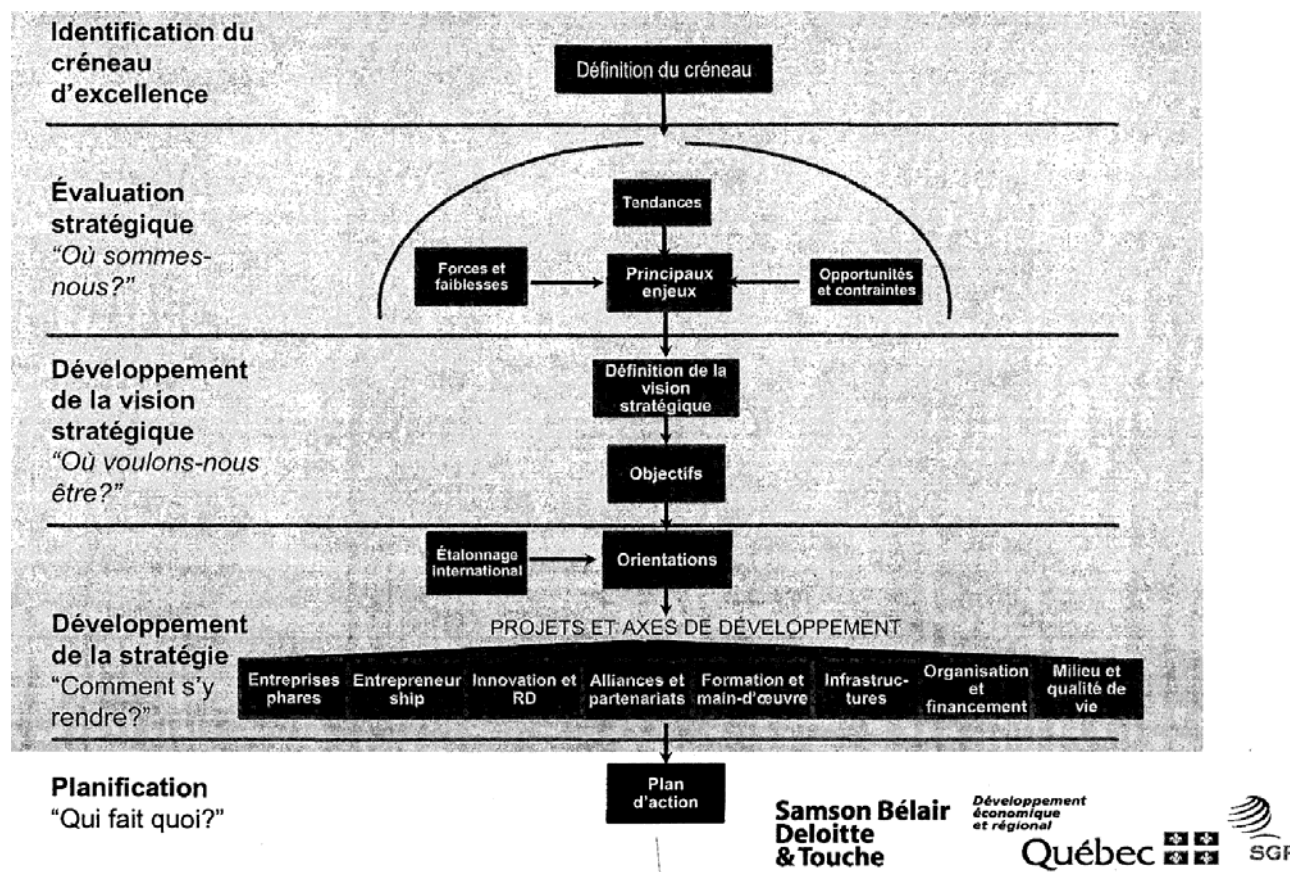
Identification du créneau d'excellence

Définition du créneau

Évaluation stratégique
"Où sommes-nous?"

Tendances

Forces et faiblesses

Principaux enjeux

Opportunités et contraintes

Développement de la vision stratégique
"Où voulons-nous être?"

Définition de la vision stratégique

Objectifs

Étalonnage international

Orientations

Développement de la stratégie
"Comment s'y rendre?"

PROJETS ET AXES DE DÉVELOPPEMENT

| Entreprises phares | Entrepreneur ship | Innovation et RD | Alliances et partenariats | Formation et main-d'œuvre | Infrastruc-tures | Organisation et financement | Milieu et qualité de vie |
|---|---|---|---|---|---|---|---|

Planification
"Qui fait quoi?"

Plan d'action

Samson Bélair Deloitte & Touche

Développement économique et régional

Québec

SGF